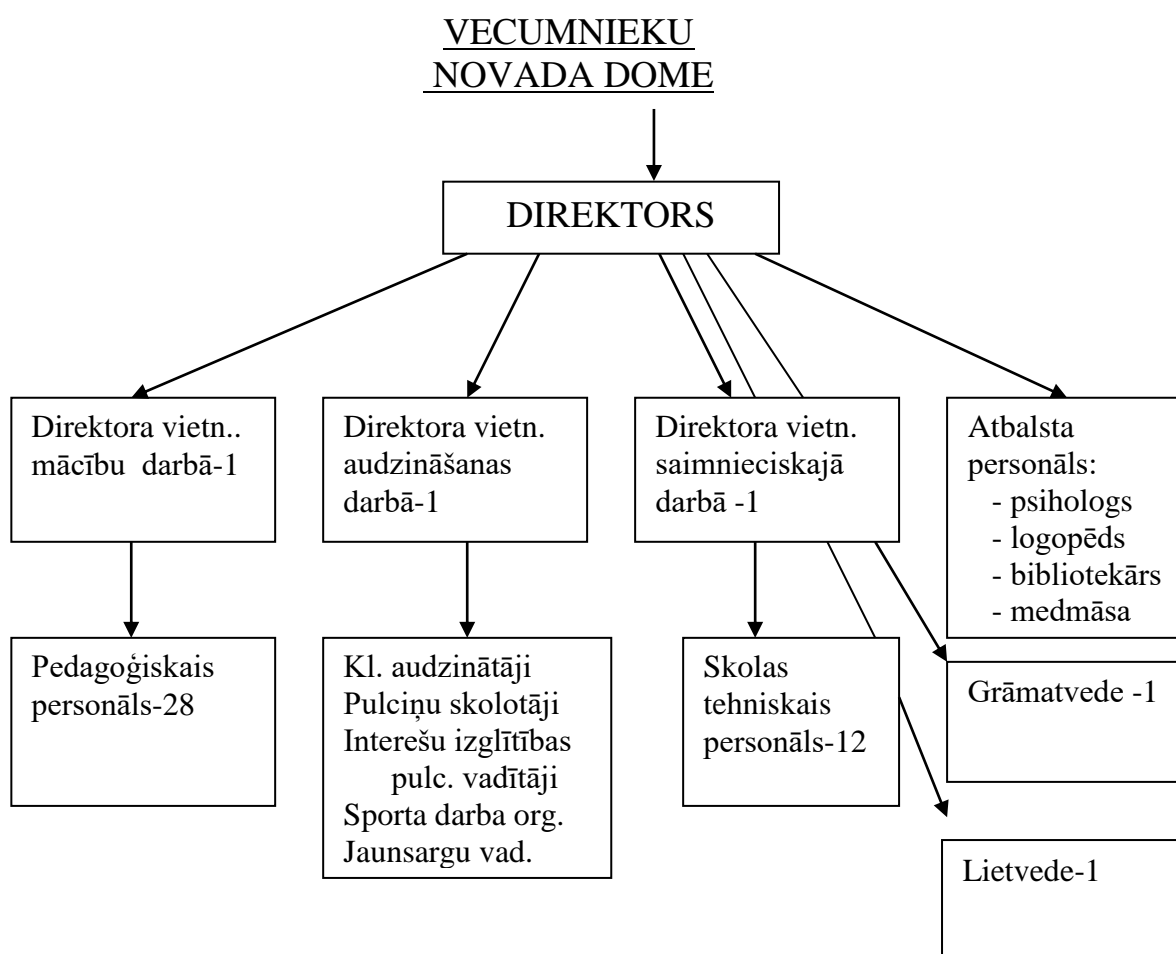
VECUMNIEKU NOVADA DOME

DIREKTORS

Direktora vietn.. mācību darbā-1

Direktora vietn. audzināšanas darbā-1

Direktora vietn. saimnieciskajā darbā -1

Atbalsta personāls:
- psihologs
- logopēds
- bibliotekārs
- medmāsa

Pedagoģiskais personāls-28

Kl. audzinātāji
Pulciņu skolotāji
Interešu izglītības pulc. vadītāji
Sporta darba org.
Jaunsargu vad.

Skolas tehniskais personāls-12

Grāmatvede -1

Lietvede-1